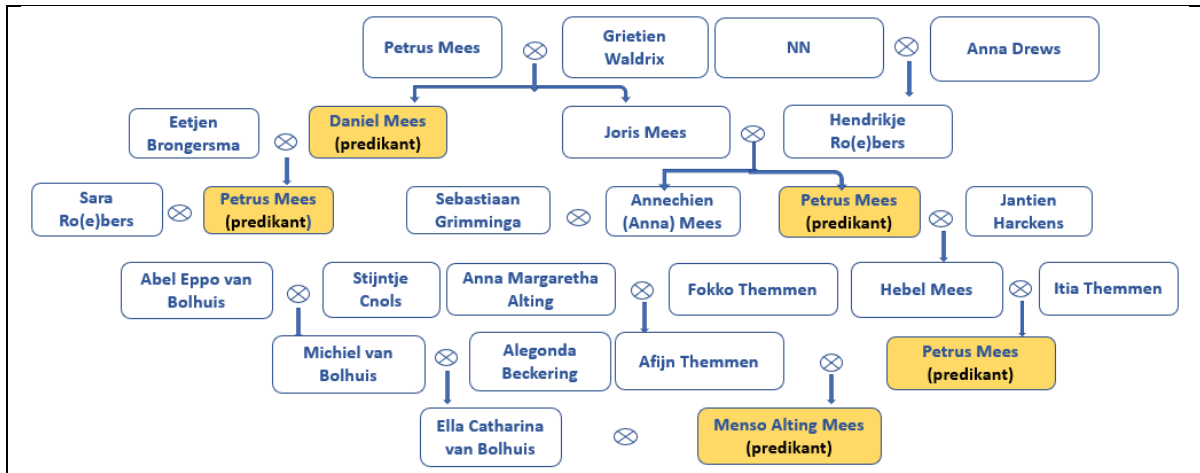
Petrus Mees $\otimes$ Grietien Waldrix

NN $\otimes$ Anna Drews

Eetjen Brongersma $\otimes$ Daniel Mees (predikant)

Joris Mees $\otimes$ Hendrikje Ro(e)bers

Sara Ro(e)bers $\otimes$ Petrus Mees (predikant)

Sebastiaan Grimminga $\otimes$ Annechien (Anna) Mees

Petrus Mees (predikant) $\otimes$ Jantien Harckens

Abel Eppo van Bolhuis $\otimes$ Stijntje Cnols

Anna Margaretha Alting $\otimes$ Fokko Themmen

Hebel Mees $\otimes$ Itia Themmen

Michiel van Bolhuis $\otimes$ Alegonda Beckering

Afijn Themmen $\otimes$

Petrus Mees (predikant)

Ella Catharina van Bolhuis $\otimes$ Menso Alting Mees (predikant)